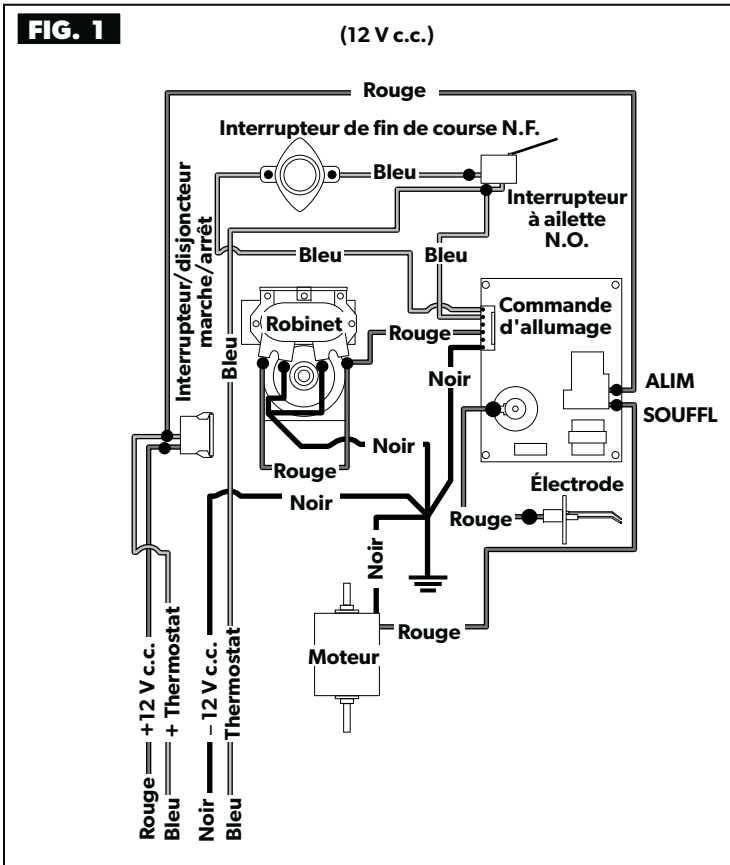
FIG. 1

(12 V c.c.)

Rouge

Interrupteur de fin de course N.F.

Bleu

Interrupteur à ailette N.O.

Interrupteur/disjoncteur marche/arrêt

Bleu

Bleu

Commande d'allumage

Robinet

Rouge

Bleu

Noir

ALIM

SOUFFL

Noir

Rouge

Noir

Électrode

Rouge

Noir

Rouge

Moteur

Rouge — +12 V c.c.

Bleu — + Thermostat

Noir — – 12 V c.c.

Bleu — Thermostat